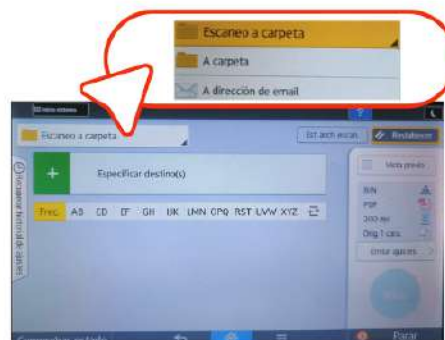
Escaneo a carpeta
A carpeta
A dirección de email

Escaneo a carpeta
Est arch escan.
Restablecer
Especificar destino(s)
Frec.
AB
CD
EF
GH
IJK
LMN
OPQ
RST
UVW
XYZ
Vista previa
B/N
PDF
200 ppp
Orig.1 cara
Enviar ajustes
Parar
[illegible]